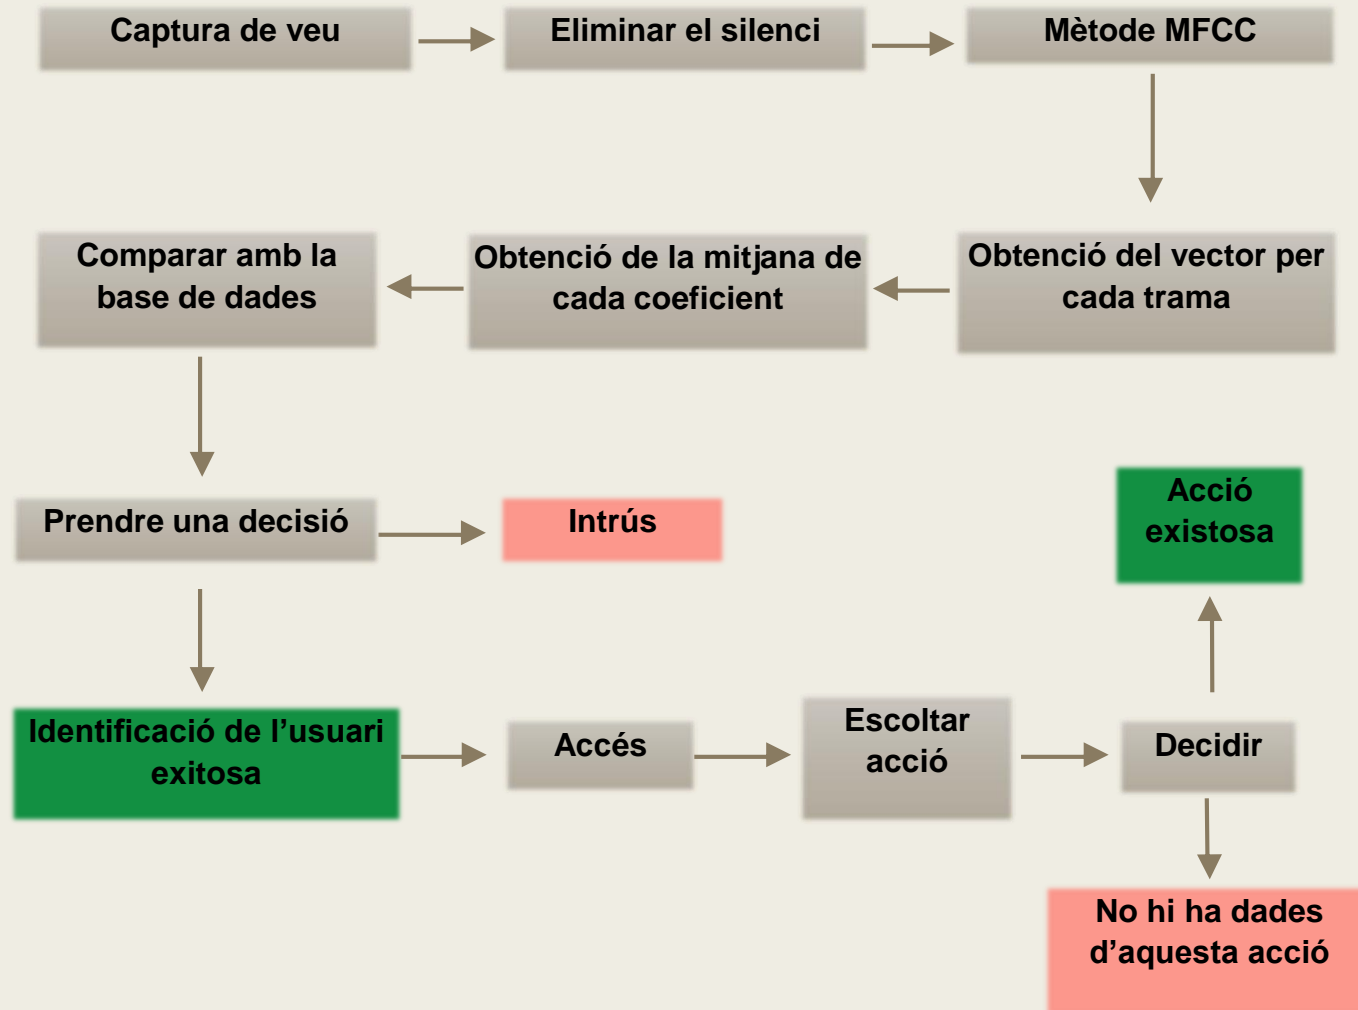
Captura de veu

Eliminar el silenci

Mètode MFCC

Obtenció del vector per cada trama

Obtenció de la mitjana de cada coeficient

Comparar amb la base de dades

Prendre una decisió

Intrús

Identificació de l'usuari exitosa

Accés

Escoltar acció

Decidir

Acció existosa

No hi ha dades d'aquesta acció